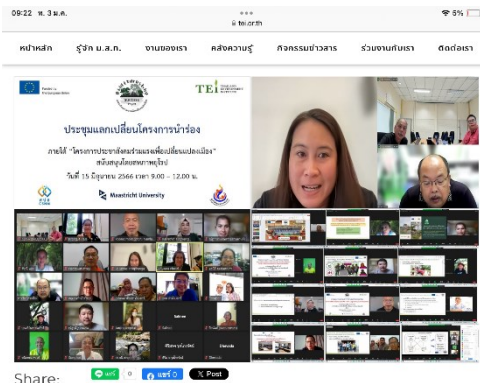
09:22 พ. 3 ม.ค.
tei.or.th
5%

หน้าหลัก รู้จัก ม.ส.ท. งานของเรา คลังความรู้ กิจกรรมข่าวสาร ร่วมงานกับเรา ติดต่อเรา

TEI

ประชุมแลกเปลี่ยนโครงการนำร่อง
ภายใต้ "โครงการประชาสังคมร่วมแรงเพื่อเปลี่ยนเมือง"
สนับสนุนโดยสหภาพยุโรป
วันที่ 15 มิถุนายน 2566 เวลา 9.00 – 12.00 น.

Maastricht University

Share:
แชร์ 0 แชร์ 0 X Post